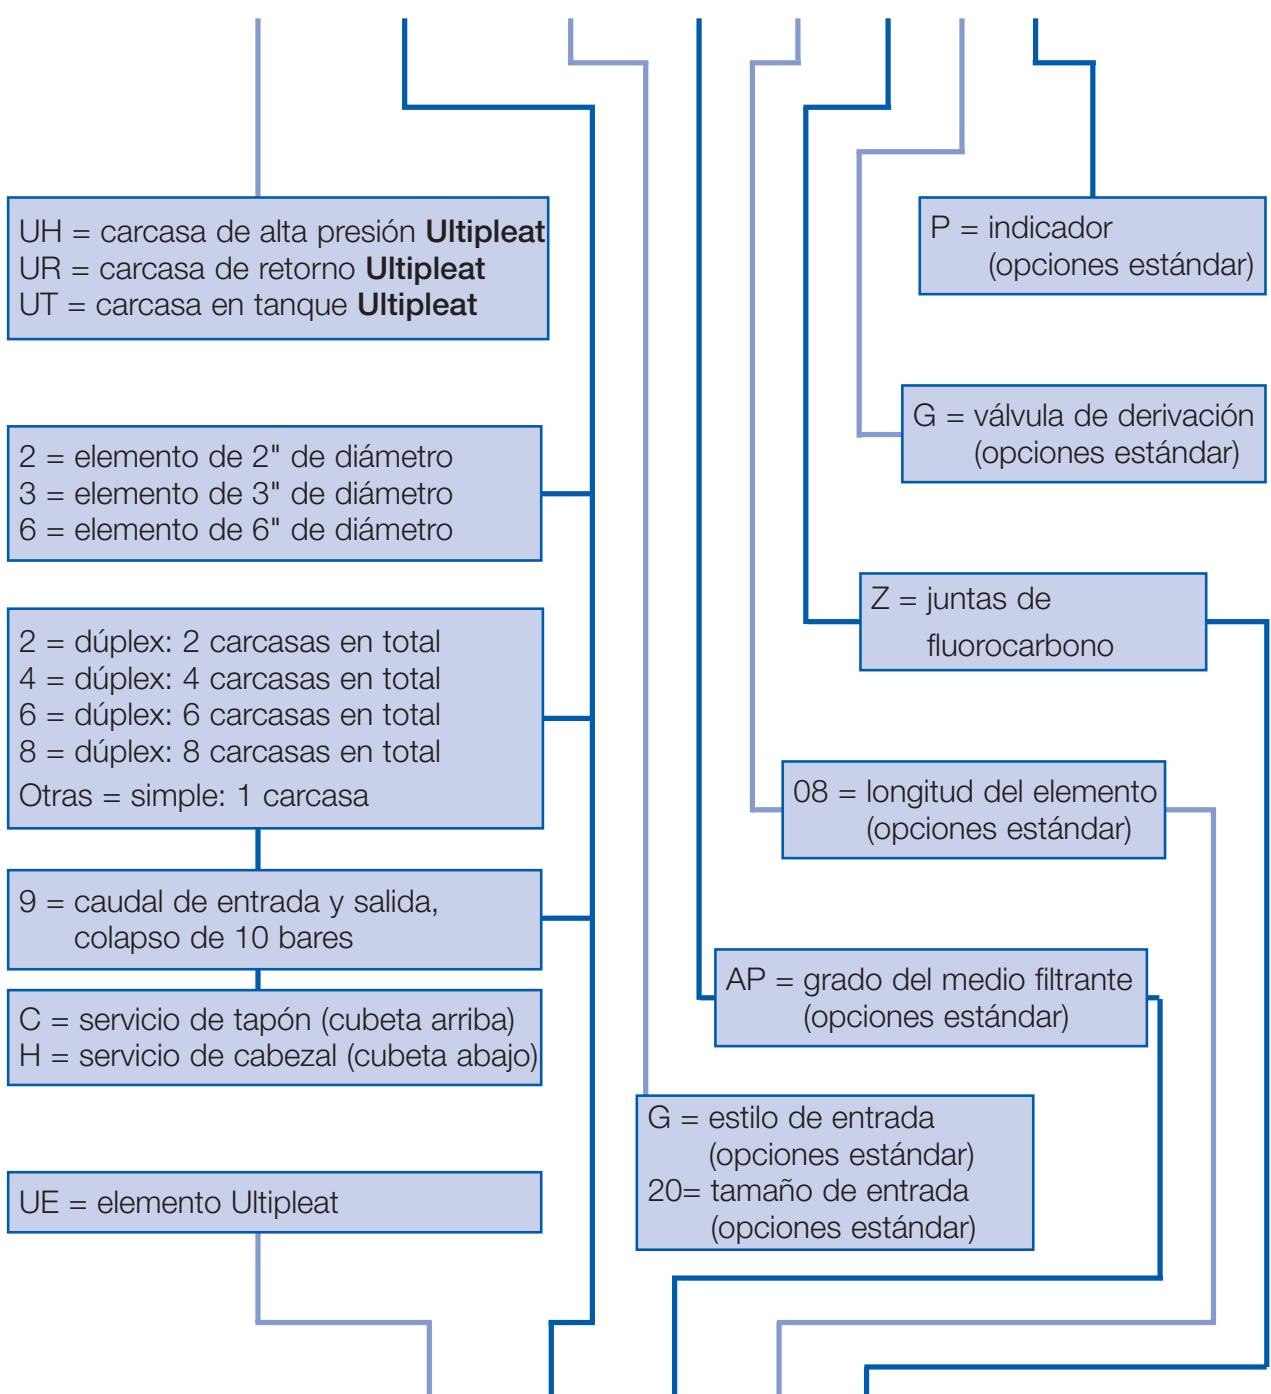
UH = carcasa de alta presión **Ultipleat**
UR = carcasa de retorno **Ultipleat**
UT = carcasa en tanque **Ultipleat**

P = indicador
(opciones estándar)

G = válvula de derivación
(opciones estándar)

2 = elemento de 2" de diámetro
3 = elemento de 3" de diámetro
6 = elemento de 6" de diámetro

Z = juntas de
fluorocarbono

2 = dúplex: 2 carcasas en total
4 = dúplex: 4 carcasas en total
6 = dúplex: 6 carcasas en total
8 = dúplex: 8 carcasas en total
Otras = simple: 1 carcasa

08 = longitud del elemento
(opciones estándar)

9 = caudal de entrada y salida,
colapso de 10 bares

AP = grado del medio filtrante
(opciones estándar)

C = servicio de tapón (cubeta arriba)
H = servicio de cabezal (cubeta abajo)

G = estilo de entrada
(opciones estándar)
20= tamaño de entrada
(opciones estándar)

UE = elemento Ultipleat